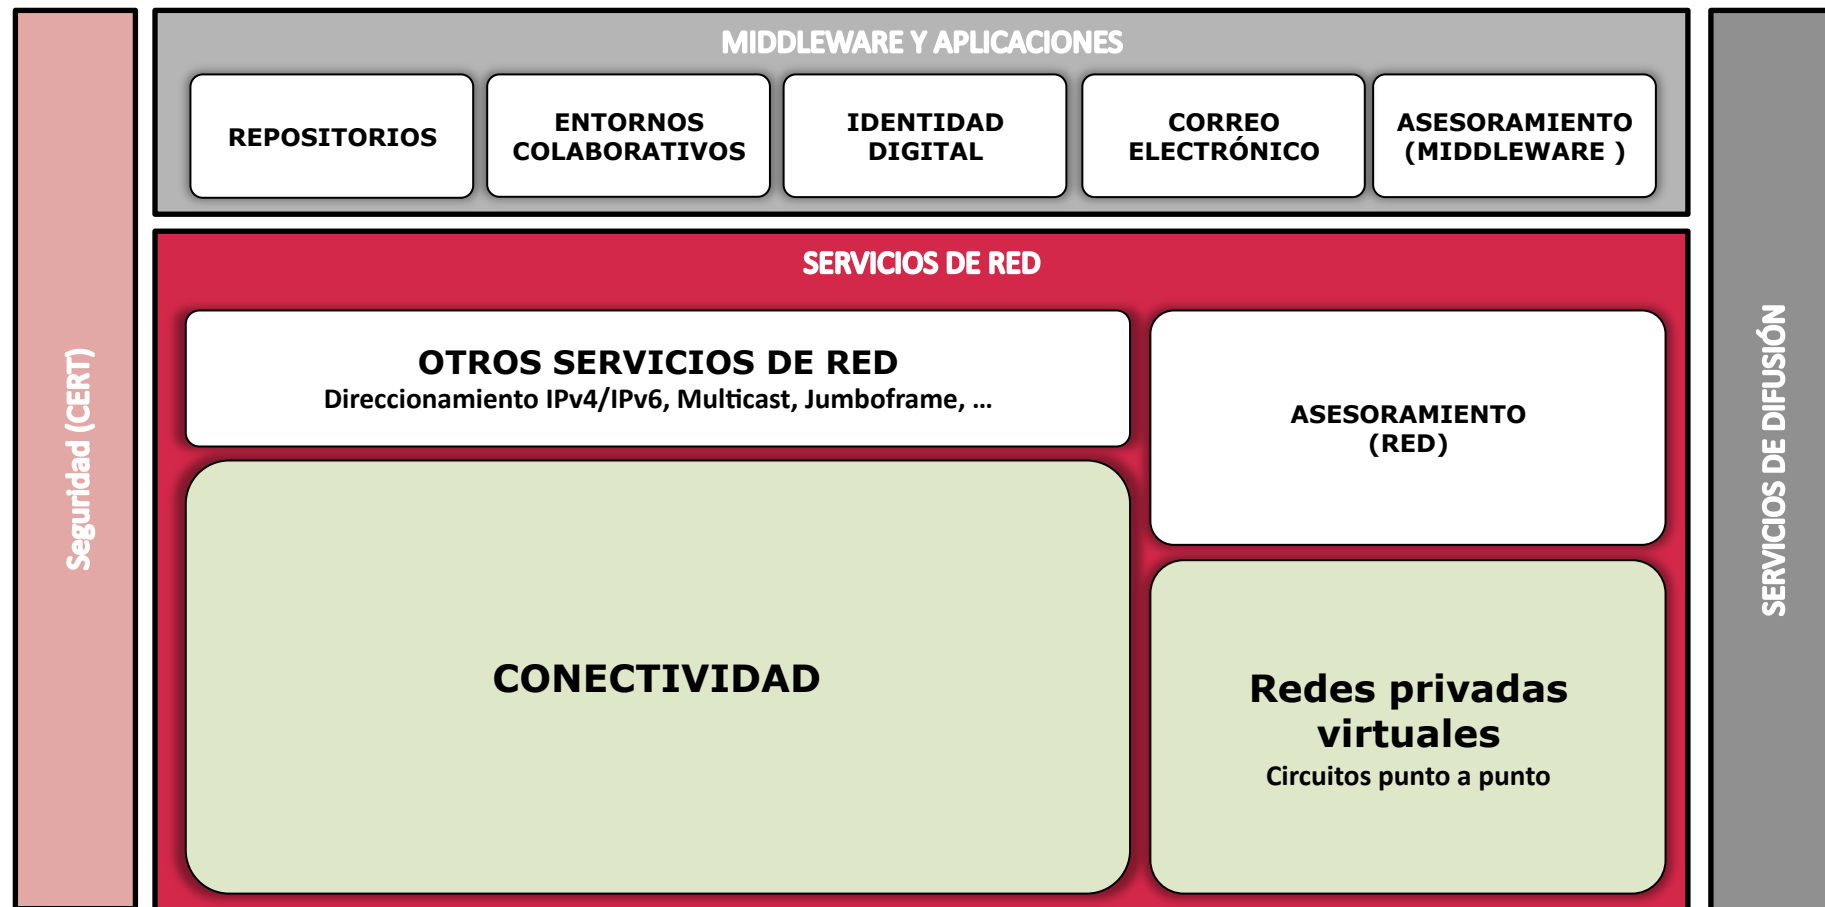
Seguridad (CERT)

MIDDLEWARE Y APLICACIONES

REPOSITORIOS

ENTORNOS COLABORATIVOS

IDENTIDAD DIGITAL

CORREO ELECTRÓNICO

ASESORAMIENTO (MIDDLEWARE )

SERVICIOS DE RED

OTROS SERVICIOS DE RED
Direccionamiento IPv4/IPv6, Multicast, Jumboframe, …

ASESORAMIENTO (RED)

CONECTIVIDAD

Redes privadas virtuales
Circuitos punto a punto

SERVICIOS DE DIFUSIÓN